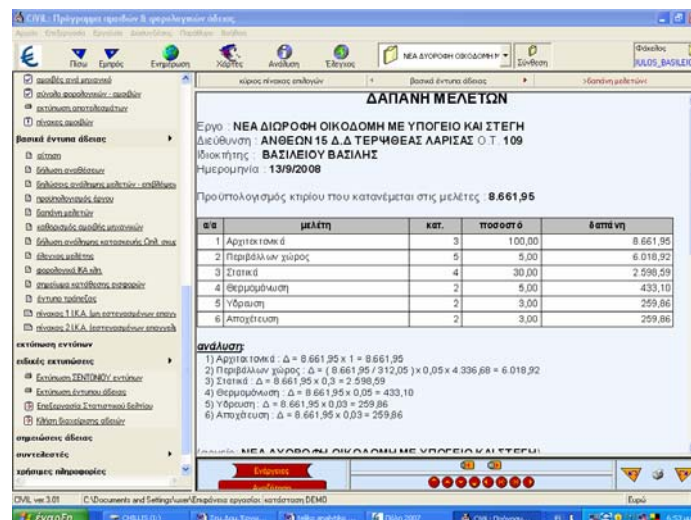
CIVIL: Πρόγραμμα αμοιβών & φορολογικών άδειας

Αρχείο Επεξεργασία Εργαλεία Διαδικασίες Παράθυρα Βοήθεια

Πίσω Εμπρός Εκτύπωση Χάρτες Ανάθεση Έλεγχος

ΝΕΑ ΔΙΟΡΘΩΣΗ ΟΙΚΟΔΟΜΗ Σύνδεση

Φάκελος ΙΟΥΛΟΣ_ΒΑΣΙΛΕΙΟ

αμοιβές ανά μηχανικό
σύνολο φορολογικών - αμοιβών
εκτύπωση αποτελεσμάτων
πίνακες αμοιβών

βασικά έντυπα άδειας
αίτηση
δήλωση αναθέσεως
δηλώσεις ανάληψης μελετών - επιβλέψεων
προϋπολογισμός έργου
δαπάνη μελετών
καθορισμός αμοιβής μηχανικών
δήλωση ανάληψης κατασκευής Οικ. σκυ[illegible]
έλεγχος μελέτης
φορολογικά ΙΚΑ κλπ
στοιχεία κατάθεσης εισφορών
έντυπο τράπεζας
πίνακας 1 Ι.Κ.Α. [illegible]
πίνακας 2 Ι.Κ.Α. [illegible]

εκτύπωση εντύπων

ειδικές εκτυπώσεις
Εκτύπωση ΣΕΝΤΟΝΙΟΥ εντύπων
Εκτύπωση έντυπου άδειας
Επεξεργασία Στατιστικού Δελτίου
Κλήση Διαχείρισης αδειών

σημειώσεις άδειας
συνεταιριστές
χρήσιμες πληροφορίες

κύριος πίνακας επιλογών | βασικά έντυπα άδειας | >δαπάνη μελετών<

ΔΑΠΑΝΗ ΜΕΛΕΤΩΝ

Εργο : ΝΕΑ ΔΙΟΡΘΩΣΗ ΟΙΚΟΔΟΜΗ ΜΕ ΥΠΟΓΕΙΟ ΚΑΙ ΣΤΕΓΗ
Διεύθυνση : ΑΝΘΕΩΝ 15 Δ.Δ ΤΕΡΨΙΘΕΑΣ ΛΑΡΙΣΑΣ Ο.Τ. 109
Ιδιοκτήτης : ΒΑΣΙΛΕΙΟΥ ΒΑΣΙΛΗΣ
Ημερομηνία : 13/9/2008

Προϋπολογισμός κτιρίου που κατανέμεται στις μελέτες : 8.661,95

| α/α | μελέτη | κατ. | ποσοστό | δαπάνη |
|---|---|---|---|---|
| 1 | Αρχιτεκτονικά | 3 | 100,00 | 8.661,95 |
| 2 | Περιβάλλων χώρος | 5 | 5,00 | 6.018,92 |
| 3 | Στατικά | 4 | 30,00 | 2.598,59 |
| 4 | Θερμομόνωση | 2 | 5,00 | 433,10 |
| 5 | Ύδρευση | 2 | 3,00 | 259,86 |
| 6 | Αποχέτευση | 2 | 3,00 | 259,86 |

ανάλυση:
1) Αρχιτεκτονικά : Δ = 8.661,95 x 1 = 8.661,95
2) Περιβάλλων χώρος : Δ = ( 8.661,95 / 312,05 ) x 0,05 x 4.336,68 = 6.018,92
3) Στατικά : Δ = 8.661,95 x 0,3 = 2.598,59
4) Θερμομόνωση : Δ = 8.661,95 x 0,05 = 433,10
5) Ύδρευση : Δ = 8.661,95 x 0,03 = 259,86
6) Αποχέτευση : Δ = 8.661,95 x 0,03 = 259,86

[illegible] ΝΕΑ ΔΙΟΡΘΩΣΗ ΟΙΚΟΔΟΜΗ ΜΕ ΥΠΟΓΕΙΟ ΚΑΙ ΣΤΕΓΗ

Ενέργειες
Αναζήτηση

CIVIL ver 3.01 C:\Documents and Settings\user\Επιφάνεια εργασίας\ κατάστημα DEMO Ευρώ

έναρξη